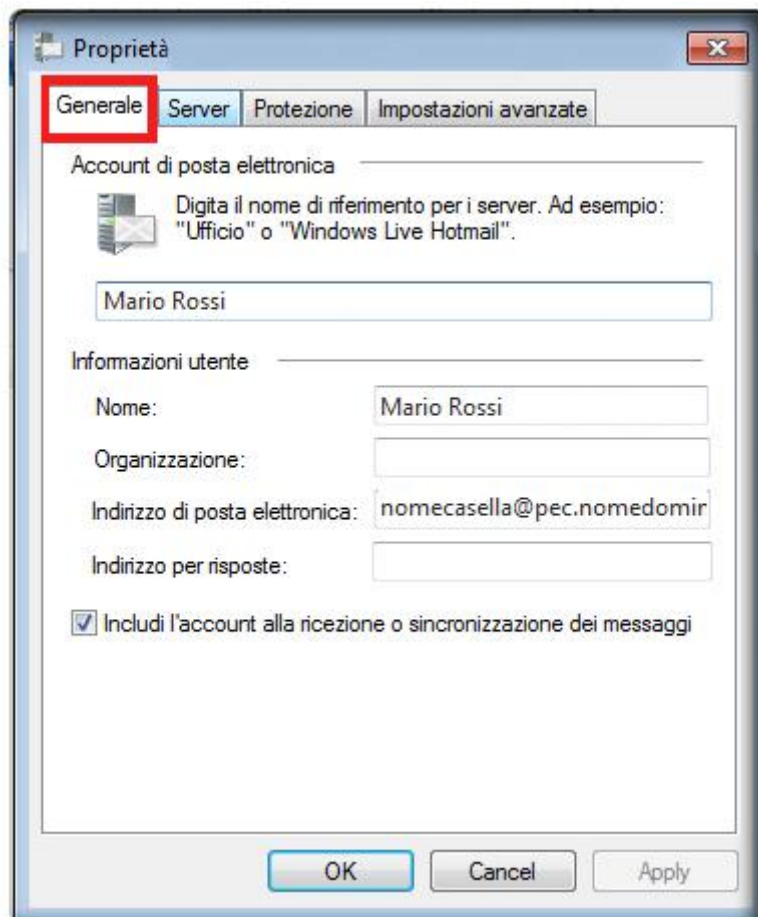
Proprietà

Generale | Server | Protezione | Impostazioni avanzate

Account di posta elettronica

Digita il nome di riferimento per i server. Ad esempio: "Ufficio" o "Windows Live Hotmail".

Mario Rossi

Informazioni utente

Nome: Mario Rossi

Organizzazione:

Indirizzo di posta elettronica: nomecasella@pec.nomedomir

Indirizzo per risposte:

Includi l'account alla ricezione o sincronizzazione dei messaggi

OK | Cancel | Apply